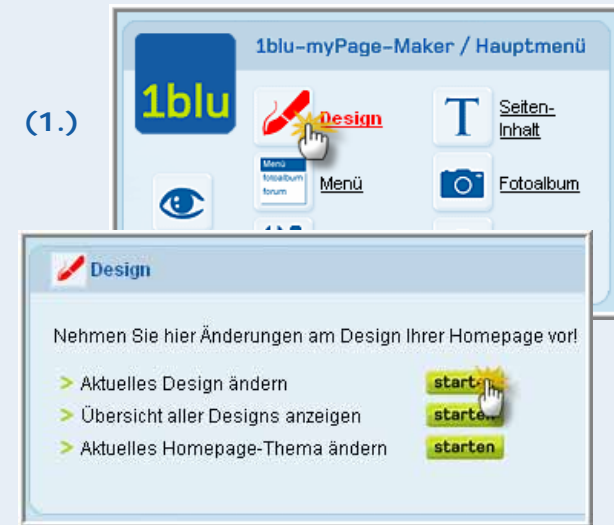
(1.)

1blu

1blu-myPage-Maker / Hauptmenü

Design

T Seiten-Inhalt

Menü fotoalbum forum

Menü

Fotoalbum

Design

Nehmen Sie hier Änderungen am Design Ihrer Homepage vor!

> Aktuelles Design ändern starten

> Übersicht aller Designs anzeigen starten

> Aktuelles Homepage-Thema ändern starten